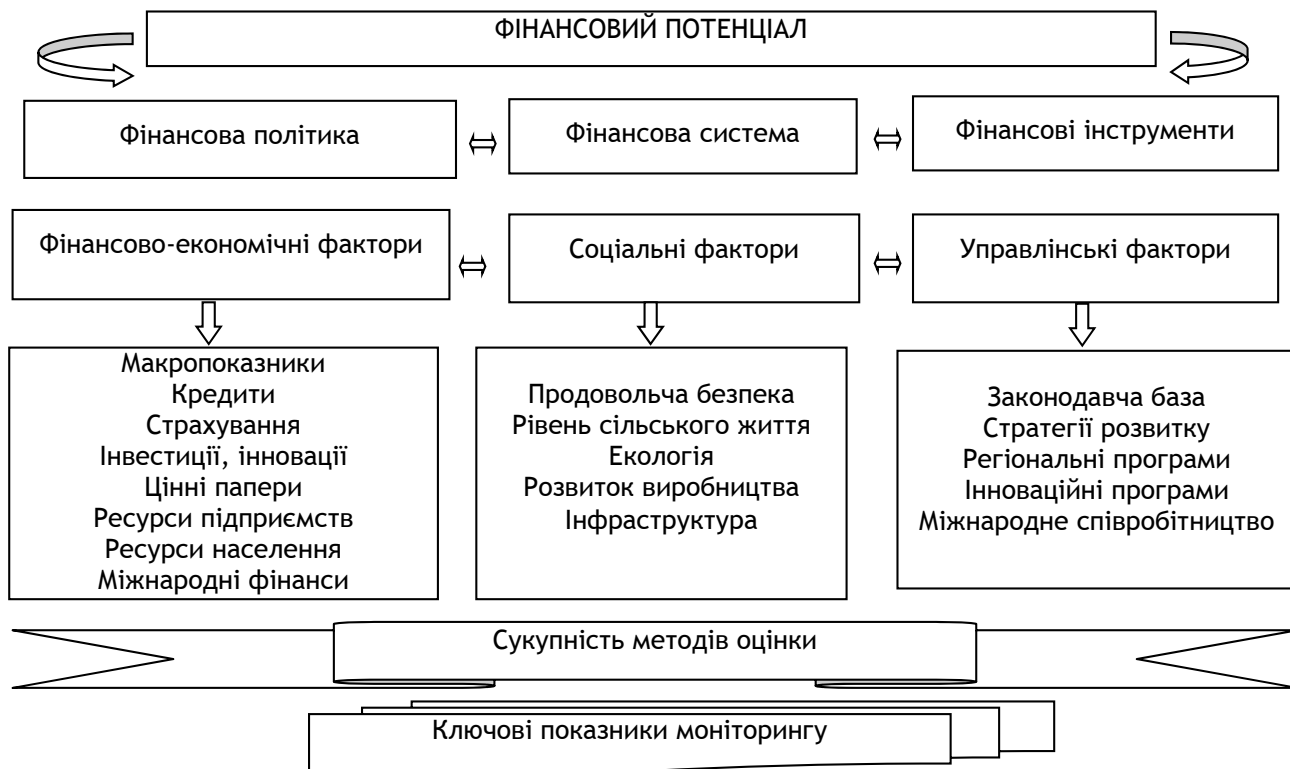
ФІНАНСОВИЙ ПОТЕНЦІАЛ

Фінансова політика

Фінансова система

Фінансові інструменти

Фінансово-економічні фактори

Соціальні фактори

Управлінські фактори

Макропоказники
Кредити
Страхування
Інвестиції, інновації
Цінні папери
Ресурси підприємств
Ресурси населення
Міжнародні фінанси

Продовольча безпека
Рівень сільського життя
Екологія
Розвиток виробництва
Інфраструктура

Законодавча база
Стратегії розвитку
Регіональні програми
Інноваційні програми
Міжнародне співробітництво

Сукупність методів оцінки

Ключові показники моніторингу